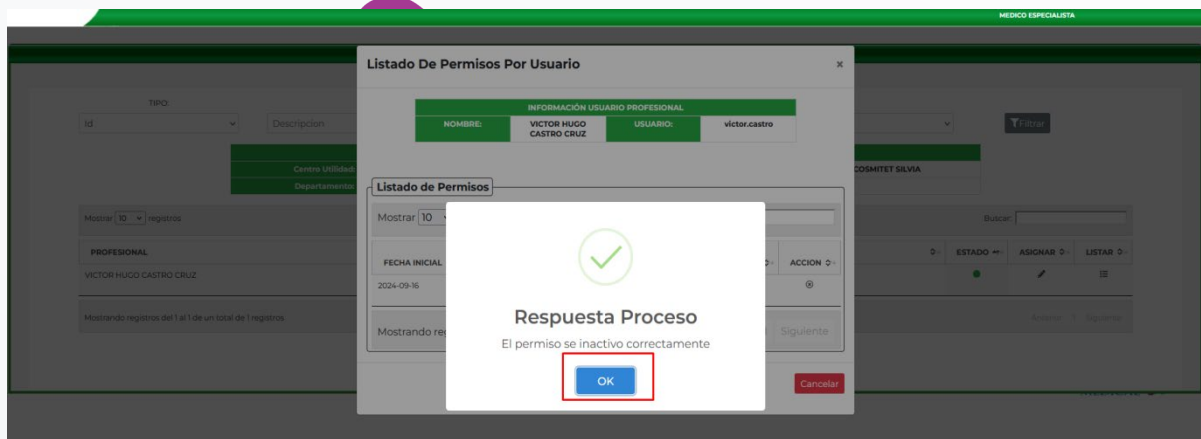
MEDICO ESPECIALISTA

TIPO:

Id

Descripcion

Filtrar

Centro Utilidad:

Departamento:

COSMITET SILVIA

Mostrar 10 registros

Buscar:

PROFESIONAL

ESTADO

ASIGNAR

LISTAR

VICTOR HUGO CASTRO CRUZ

Mostrando registros del 1 al 1 de un total de 1 registros

Anterior 1 Siguiente

Listado De Permisos Por Usuario

×

| INFORMACIÓN USUARIO PROFESIONAL | | | |
|---|---|---|---|
| NOMBRE: | VICTOR HUGO CASTRO CRUZ | USUARIO: | victor.castro |

Listado de Permisos

Mostrar 10

FECHA INICIAL

ACCION

2024-09-16

Mostrando re

Siguiente

Cancelar

Respuesta Proceso

El permiso se inactivo correctamente

OK